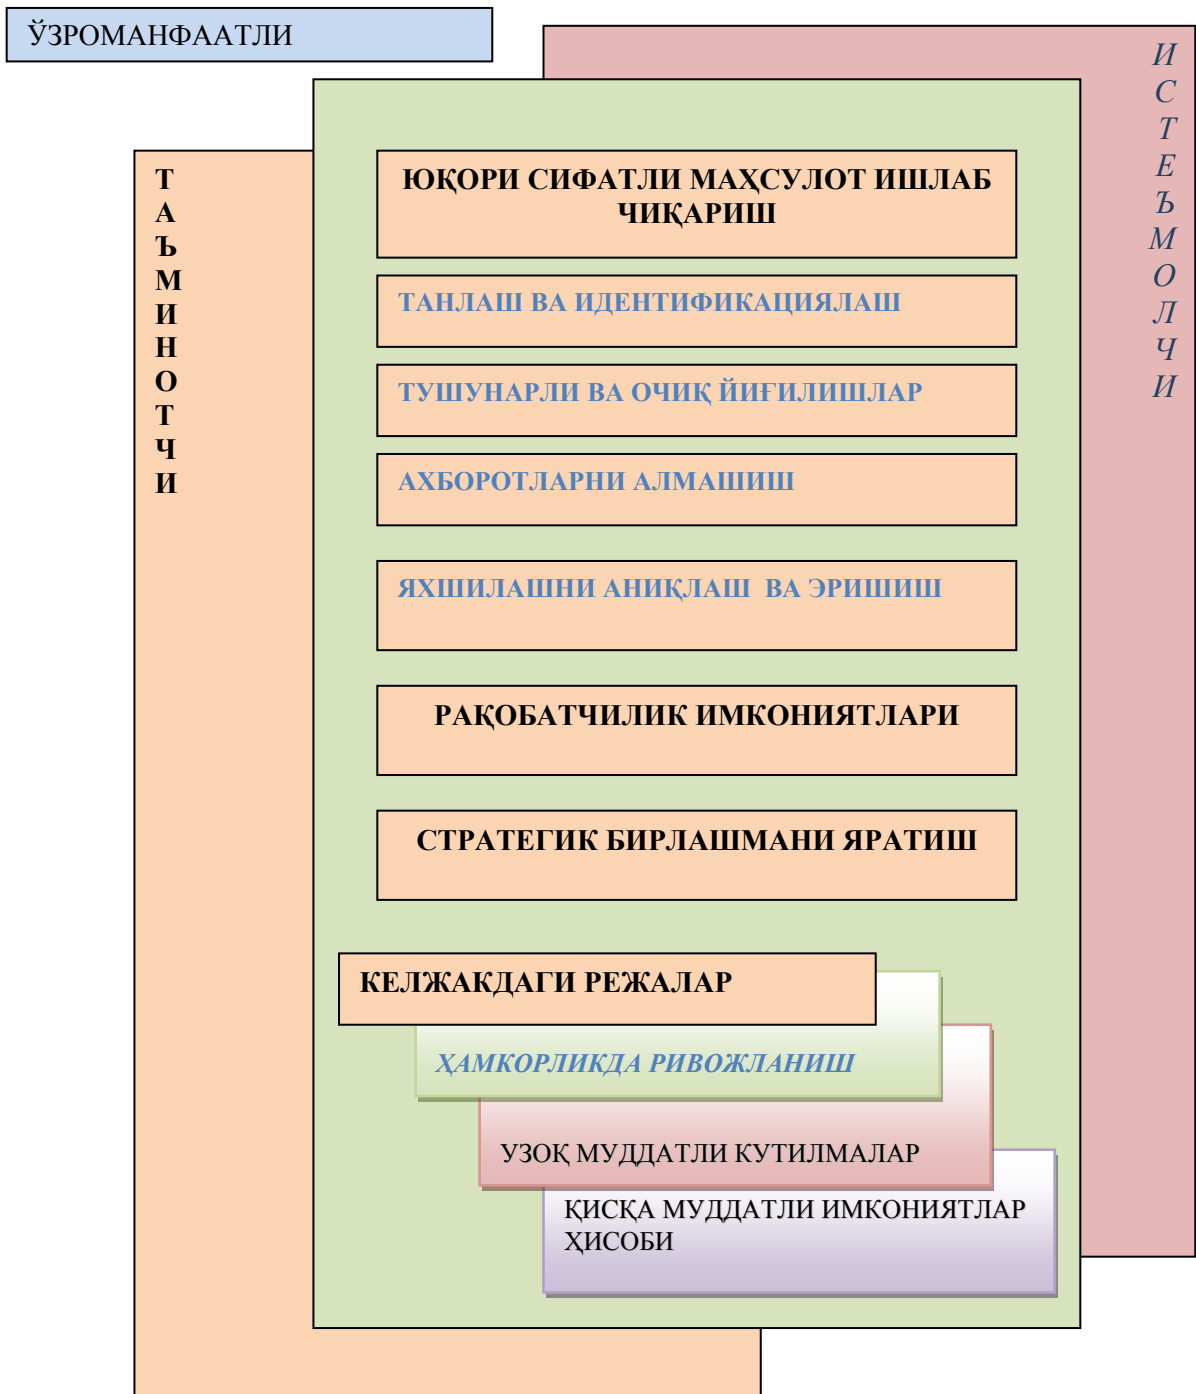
ЎЗРОМАНФААТЛИ

И
С
Т
Е
Ъ
М
О
Л
Ч
И

Т
А
Ъ
М
И
Н
О
Т
Ч
И

ЮҚОРИ СИФАТЛИ МАҲСУЛОТ ИШЛАБ ЧИҚАРИШ

ТАНЛАШ ВА ИДЕНТИФИКАЦИЯЛАШ

ТУШУНАРЛИ ВА ОЧИҚ ЙИҒИЛИШЛАР

АХБОРОТЛАРНИ АЛМАШИШ

ЯХШИЛАШНИ АНИҚЛАШ ВА ЭРИШИШ

РАҚОБАТЧИЛИК ИМКОНИЯТЛАРИ

СТРАТЕГИК БИРЛАШМАНИ ЯРАТИШ

КЕЛЖАКДАГИ РЕЖАЛАР

ҲАМКОРЛИКДА РИВОЖЛАНИШ

УЗОҚ МУДДАТЛИ КУТИЛМАЛАР

ҚИСҚА МУДДАТЛИ ИМКОНИЯТЛАР ҲИСОБИ